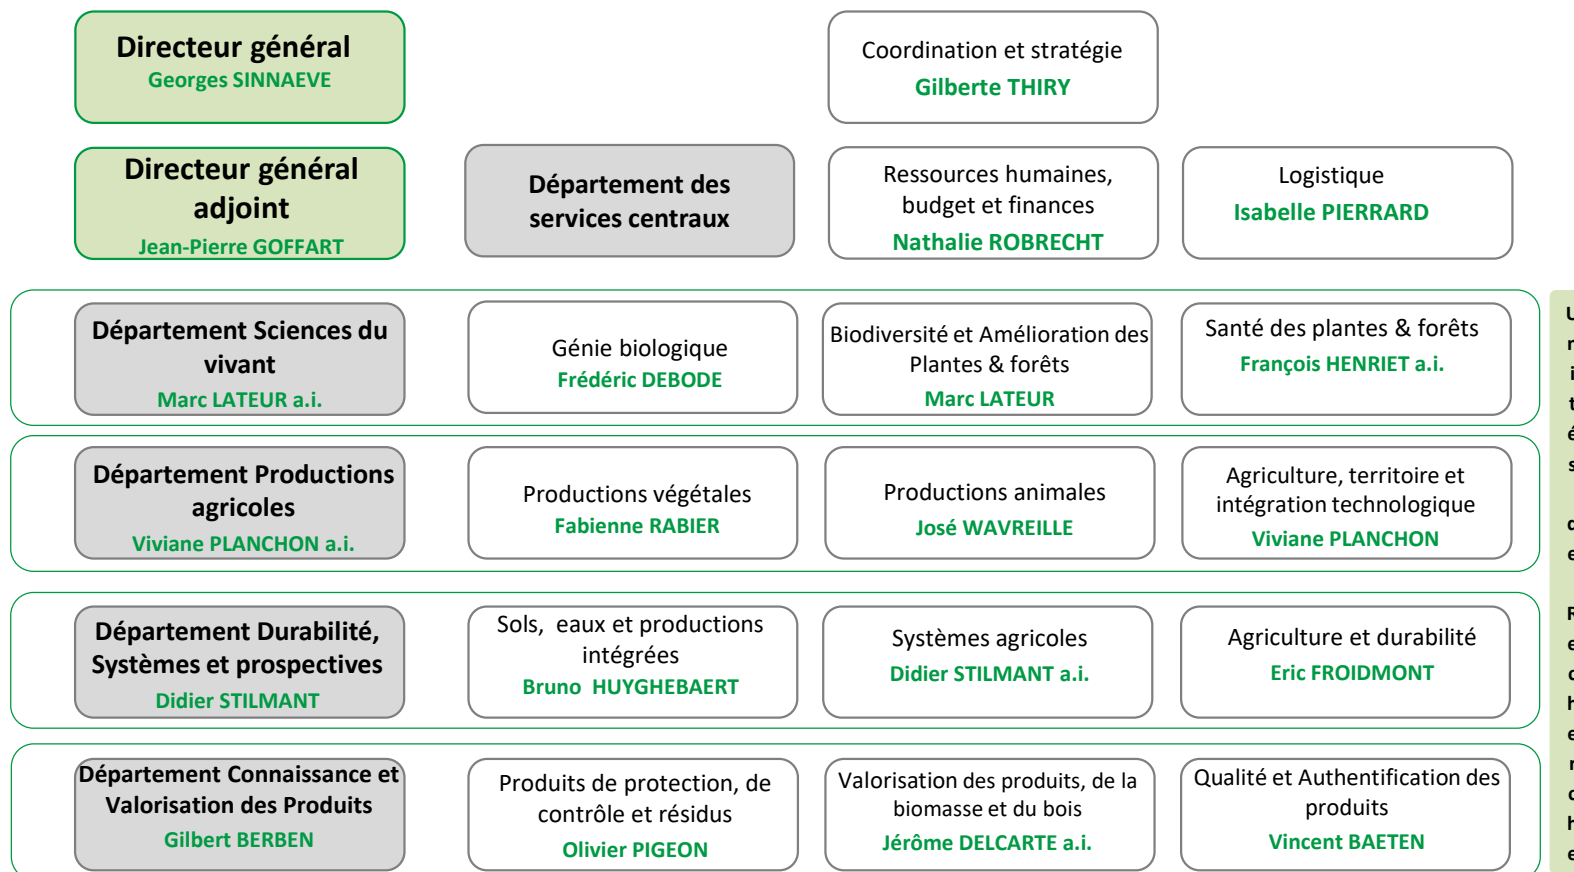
Directeur général
Georges SINNAEVE

Coordination et stratégie
Gilberte THIRY

Directeur général adjoint
Jean-Pierre GOFFART

Département des services centraux

Ressources humaines, budget et finances
Nathalie ROBRECHT

Logistique
Isabelle PIERRARD

Département Sciences du vivant
Marc LATEUR a.i.

Génie biologique
Frédéric DEBODE

Biodiversité et Amélioration des Plantes & forêts
Marc LATEUR

Santé des plantes & forêts
François HENRIET a.i.

Département Productions agricoles
Viviane PLANCHON a.i.

Productions végétales
Fabienne RABIER

Productions animales
José WAVREILLE

Agriculture, territoire et intégration technologique
Viviane PLANCHON

Département Durabilité, Systèmes et prospectives
Didier STILMANT

Sols, eaux et productions intégrées
Bruno HUYGHEBAERT

Systèmes agricoles
Didier STILMANT a.i.

Agriculture et durabilité
Eric FROIDMONT

Département Connaissance et Valorisation des Produits
Gilbert BERBEN

Produits de protection, de contrôle et résidus
Olivier PIGEON

Valorisation des produits, de la biomasse et du bois
Jérôme DELCARTE a.i.

Qualité et Authentification des produits
Vincent BAETEN

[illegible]